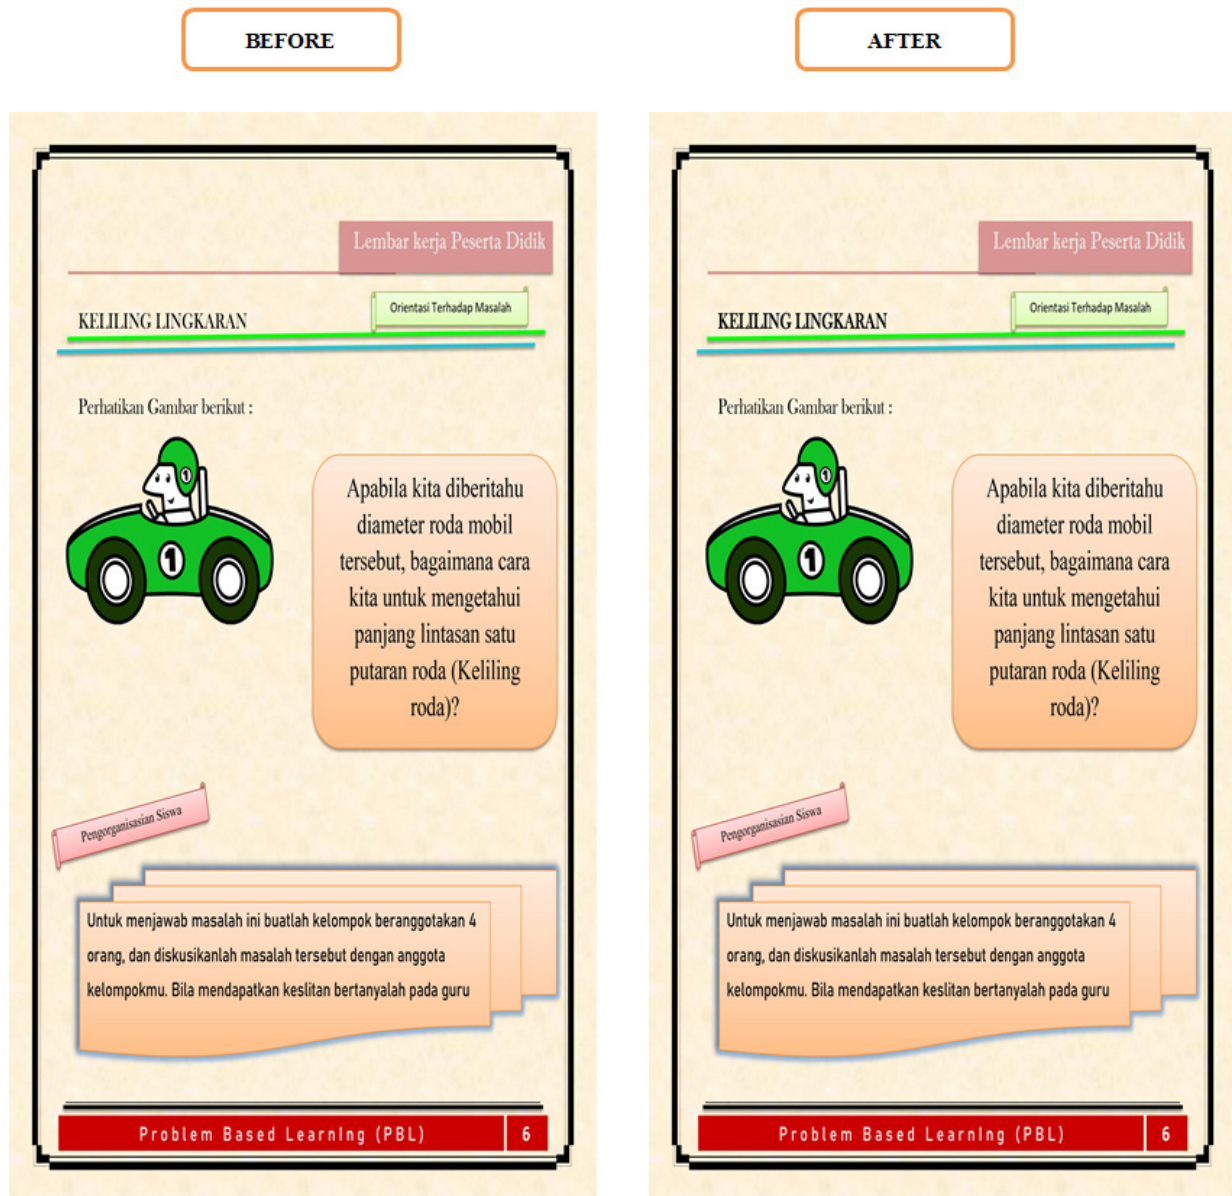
BEFORE

Lembar kerja Peserta Didik

KELILING LINGKARAN

Orientasi Terhadap Masalah

Perhatikan Gambar berikut :

1

Apabila kita diberitahu diameter roda mobil tersebut, bagaimana cara kita untuk mengetahui panjang lintasan satu putaran roda (Keliling roda)?

Pengorganisasian Siswa

Untuk menjawab masalah ini buatlah kelompok beranggotakan 4 orang, dan diskusikanlah masalah tersebut dengan anggota kelompokmu. Bila mendapatkan keslitan bertanyalah pada guru

Problem Based Learning (PBL) 6

AFTER

Lembar kerja Peserta Didik

KELILING LINGKARAN

Orientasi Terhadap Masalah

Perhatikan Gambar berikut :

1

Apabila kita diberitahu diameter roda mobil tersebut, bagaimana cara kita untuk mengetahui panjang lintasan satu putaran roda (Keliling roda)?

Pengorganisasian Siswa

Untuk menjawab masalah ini buatlah kelompok beranggotakan 4 orang, dan diskusikanlah masalah tersebut dengan anggota kelompokmu. Bila mendapatkan keslitan bertanyalah pada guru

Problem Based Learning (PBL) 6